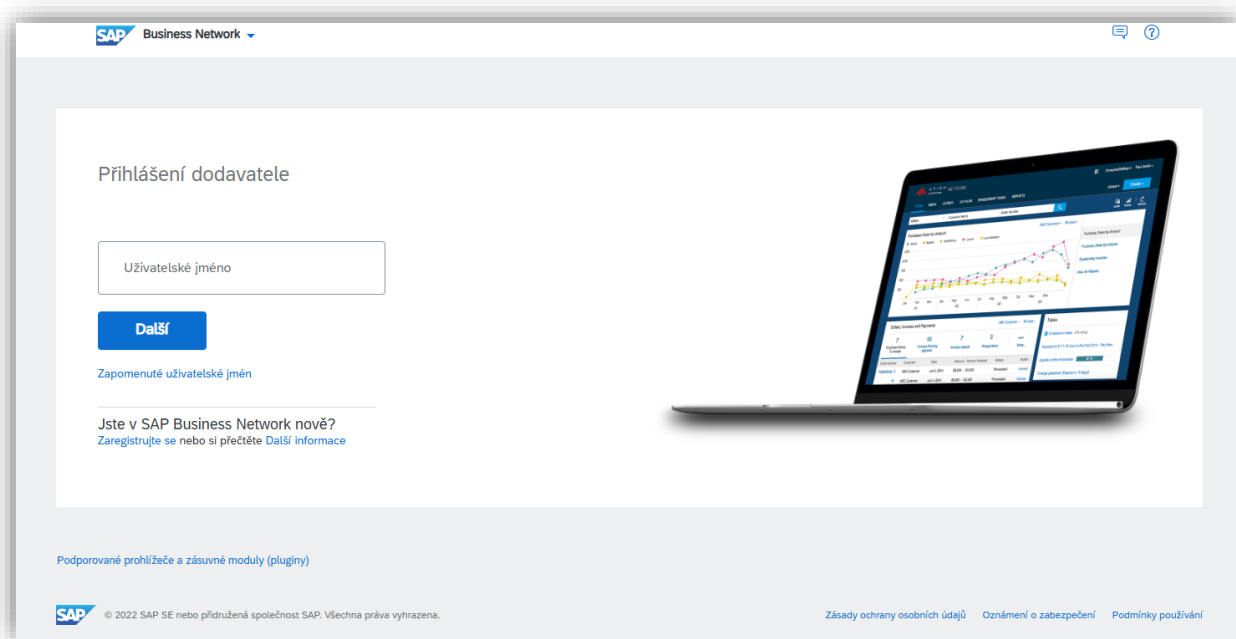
SAP Business Network

Přihlášení dodavatele

Uživatelské jméno

Další

Zapomenuté uživatelské jmén

Jste v SAP Business Network nově?
Zaregistrujte se nebo si přečtěte Další informace

Podporované prohlížeče a zásuvné moduly (pluginy)

SAP © 2022 SAP SE nebo přidružená společnost SAP. Všechna práva vyhrazena.

Zásady ochrany osobních údajů Oznámení o zabezpečení Podmínky používání